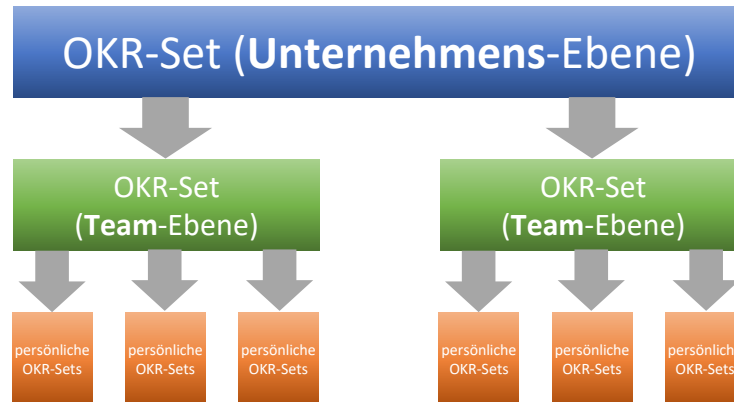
OKR-Set (**Unternehmens**-Ebene)

OKR-Set (**Team**-Ebene)

persönliche OKR-Sets

persönliche OKR-Sets

persönliche OKR-Sets

OKR-Set (**Team**-Ebene)

persönliche OKR-Sets

persönliche OKR-Sets

persönliche OKR-Sets